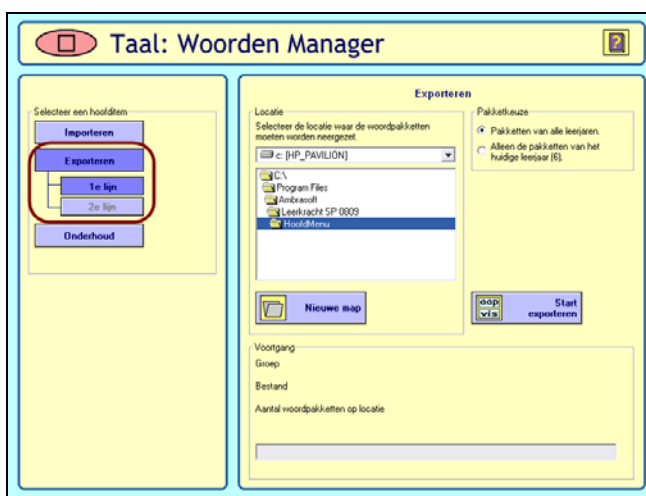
Taal: Woorden Manager

?

Selecteer een hoofditem

Importeren

Exporteren

1e lijn

2e lijn

Onderhoud

Exporteren

Locatie

Selecteer de locatie waar de woordpakketten moeten worden neergezet.

c: [HP_PAVILION]

C:\

Program Files

Ambrasoft

Leerkracht SP 0809

HoofdMenu

Nieuwe map

Pakketkeuze

Pakketten van alle leerjaren.

Alleen de pakketten van het huidige leerjaar (6).

aap vis

Start exporteren

Voortgang

Groep

Bestand

Aantal woordpakketten op locatie